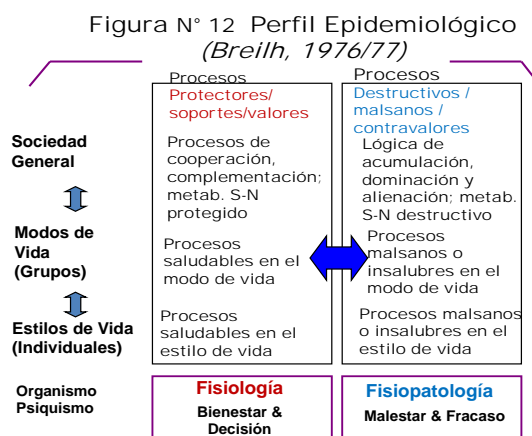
Figura N° 12 Perfil Epidemiológico
(Breilh, 1976/77)

Sociedad General

Modos de Vida (Grupos)

Estilos de Vida (Individuales)

Organismo Psiquismo

Procesos Protectores/ soportes/valores

Procesos de cooperación, complementación; metab. S-N protegido

Procesos saludables en el modo de vida

Procesos saludables en el estilo de vida

Fisiología
Bienestar & Decisión

Procesos Destructivos / malsanos / contravalores

Lógica de acumulación, dominación y alienación; metab. S-N destructivo

Procesos malsanos o insalubres en el modo de vida

Procesos malsanos o insalubres en el estilo de vida

Fisiopatología
Malestar & Fracaso